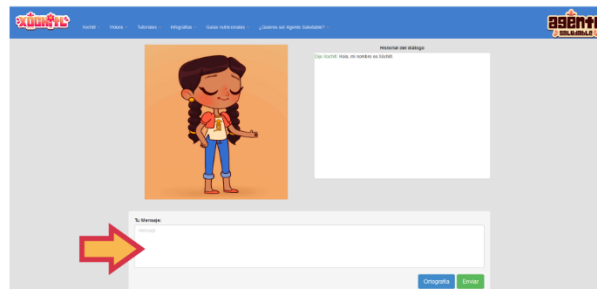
Xóchitl

Xóchitl · Videos · Tutoriales · Infografías · Guías nutricionales · ¿Quieres ser Agente Saludable?

Agente Saludable

Historial del diálogo

Dije Xochitl: Hola, mi nombre es Xóchitl.

Tu Mensaje:

Mensaje

Ortografía

Enviar